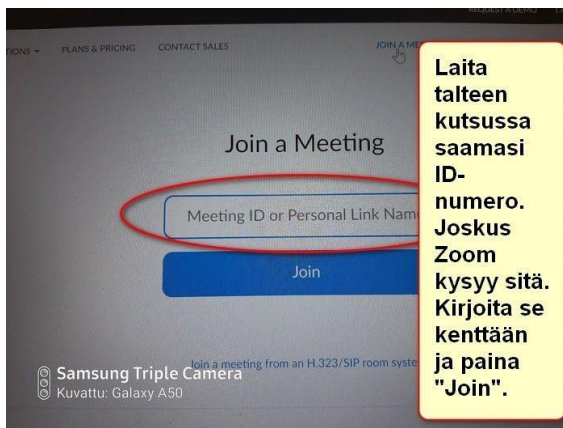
REQUEST A DEMO

TIONS ▾ PLANS & PRICING CONTACT SALES JOIN A ME

Join a Meeting

Meeting ID or Personal Link Nam

Join

Join a meeting from an H.323/SIP room syste

Samsung Triple Camera
Kuvattu: Galaxy A50

Laita talteen kutsussa saamasi ID-numero. Joskus Zoom kysyy sitä. Kirjoita se kenttään ja paina "Join".